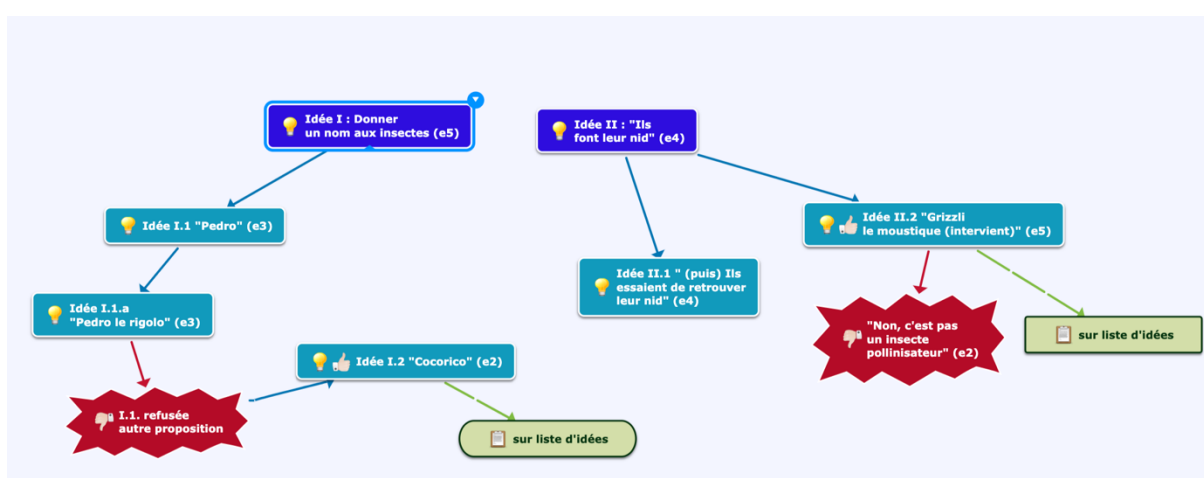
Idée I : Donner un nom aux insectes (e5)

Idée I.1 "Pedro" (e3)

Idée I.1.a "Pedro le rigolo" (e3)

I.1. refusée autre proposition

Idée I.2 "Cocorico" (e2)

sur liste d'idées

Idée II : "Ils font leur nid" (e4)

Idée II.1 " (puis) Ils essaient de retrouver leur nid" (e4)

Idée II.2 "Grizzli le moustique (intervient)" (e5)

"Non, c'est pas un insecte pollinisateur" (e2)

sur liste d'idées